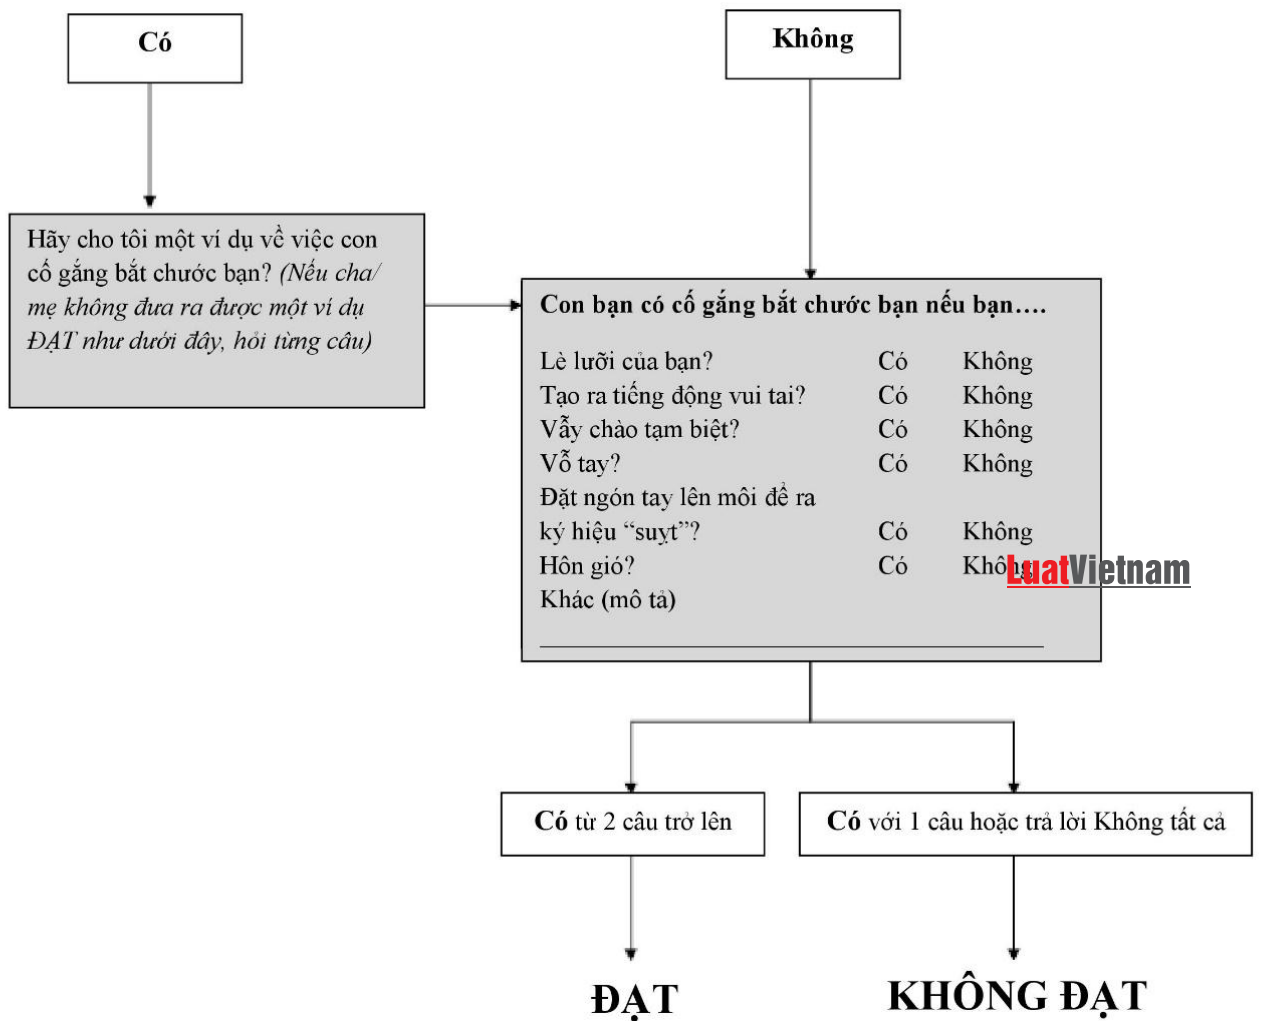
Có

Không

Hãy cho tôi một ví dụ về việc con cố gắng bắt chước bạn? (Nếu cha/ mẹ không đưa ra được một ví dụ ĐẠT như dưới đây, hỏi từng câu)

Con bạn có cố gắng bắt chước bạn nếu bạn….

| | | |
|---|---|---|
| Lè lưỡi của bạn? | Có | Không |
| Tạo ra tiếng động vui tai? | Có | Không |
| Vẫy chào tạm biệt? | Có | Không |
| Vỗ tay? | Có | Không |
| Đặt ngón tay lên môi để ra ký hiệu "suyt"? | Có | Không |
| Hôn gió? | Có | Không |
| Khác (mô tả) | | |

LuatVietnam

Có từ 2 câu trở lên

Có với 1 câu hoặc trả lời Không tất cả

ĐẠT

KHÔNG ĐẠT